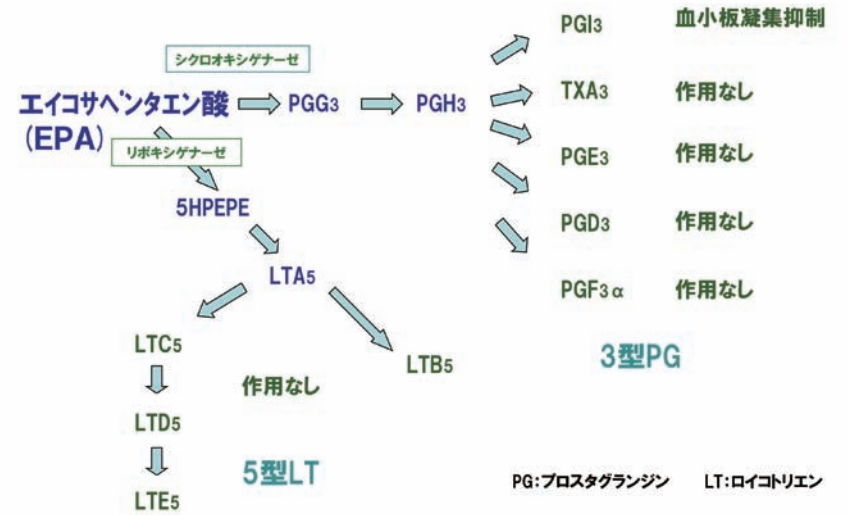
シクロオキシゲナーゼ

エイコサペンタエン酸 (EPA)

リポキシゲナーゼ

$PGG_3$

$PGH_3$

$PGI_3$ 血小板凝集抑制

$TXA_3$ 作用なし

$PGE_3$ 作用なし

$PGD_3$ 作用なし

$PGF_{3\alpha}$ 作用なし

3型PG

5HPEPE

$LTA_5$

$LTC_5$

$LTD_5$

$LTE_5$

作用なし

$LTB_5$

5型LT

PG:プロスタグランジン LT:ロイコトリエン